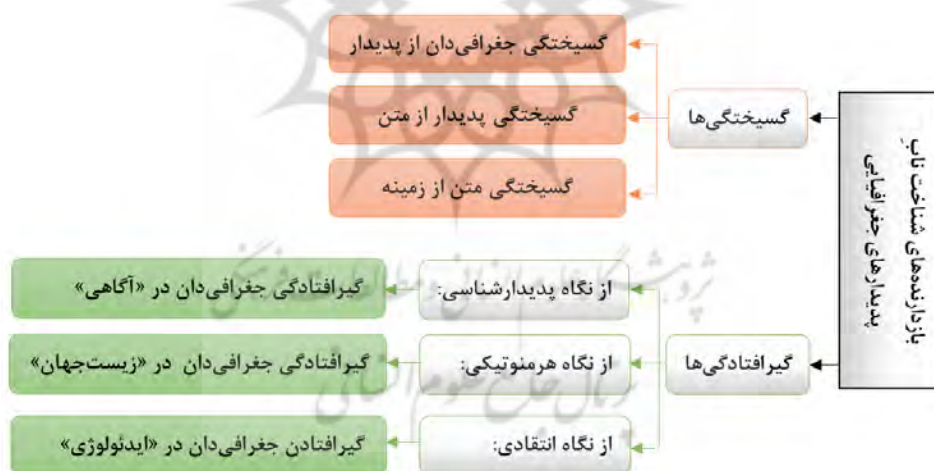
بازدارنده‌های شناخت ناب پدیدارهای جغرافیایی

گسیختگی‌ها

گسیختگی جغرافی‌دان از پدیدار

گسیختگی پدیدار از متن

گسیختگی متن از زمینه

گیرافتادگی‌ها

از نگاه پدیدارشناسی:

گیرافتادگی جغرافی‌دان در «آگاهی»

از نگاه هرمنوتیکی:

گیرافتادگی جغرافی‌دان در «زیست‌جهان»

از نگاه انتقادی:

گیرافتادن جغرافی‌دان در «ایدئولوژی»

پژوهشگاه علوم انسانی و مطالعات فرهنگی
پرتال جامع علوم انسانی